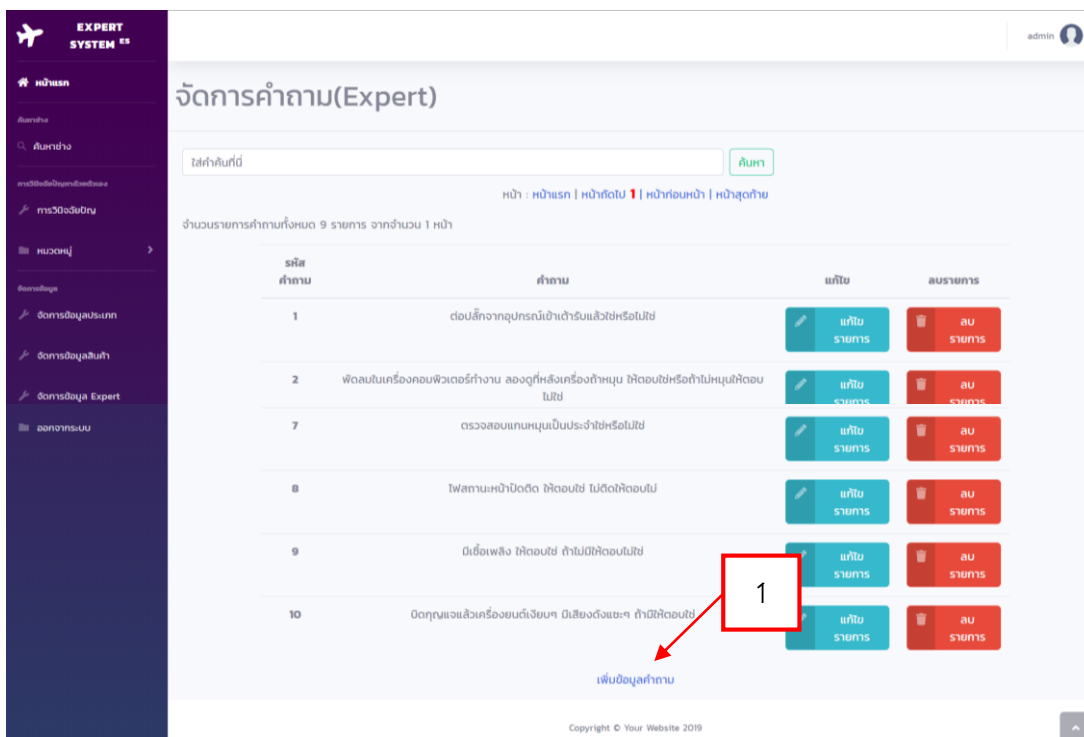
EXPERT SYSTEM ES

หน้าแรก

ค้นหาช่าง

ค้นหาช่าง

การวินิจฉัยปัญหาด้วยตัวเอง

การวินิจฉัยปัญ

หมวดหมู่

จัดการข้อมูล

จัดการข้อมูลประเภท

จัดการข้อมูลสินค้า

จัดการข้อมูล Expert

ออกจากระบบ

admin

จัดการคำถาม(Expert)

ใส่คำค้นที่นี่

ค้นหา

หน้า : หน้าแรก | หน้าถัดไป 1 | หน้าก่อนหน้า | หน้าสุดท้าย

จำนวนรายการคำถามทั้งหมด 9 รายการ จากจำนวน 1 หน้า

| รหัสคำถาม | คำถาม | แก้ไข | ลบรายการ |
|---|---|---|---|
| 1 | ต่อปลั๊กจากอุปกรณ์เข้าเต้ารับแล้วใช่หรือไม่ใช่ | แก้ไข รายการ | ลบ รายการ |
| 2 | พัดลมในเครื่องคอมพิวเตอร์ทำงาน ลองดูที่หลังเครื่องถ้าหมุน ให้ตอบใช่หรือถ้าไม่หมุนให้ตอบไม่ใช่ | แก้ไข รายการ | ลบ รายการ |
| 7 | ตรวจสอบแกนหมุนเป็นประจำใช่หรือไม่ใช่ | แก้ไข รายการ | ลบ รายการ |
| 8 | ไฟสถานะหน้าปัดติด ให้ตอบใช่ ไม่ติดให้ตอบไม่ | แก้ไข รายการ | ลบ รายการ |
| 9 | มีเชื้อเพลิง ให้ตอบใช่ ถ้าไม่มีให้ตอบไม่ใช่ | แก้ไข รายการ | ลบ รายการ |
| 10 | บิดกุญแจแล้วเครื่องยนต์เงียบๆ มีเสียงดังแชะๆ ถ้ามีให้ตอบใช่ | แก้ไข รายการ | ลบ รายการ |

1

เพิ่มข้อมูลคำถาม

Copyright © Your Website 2019